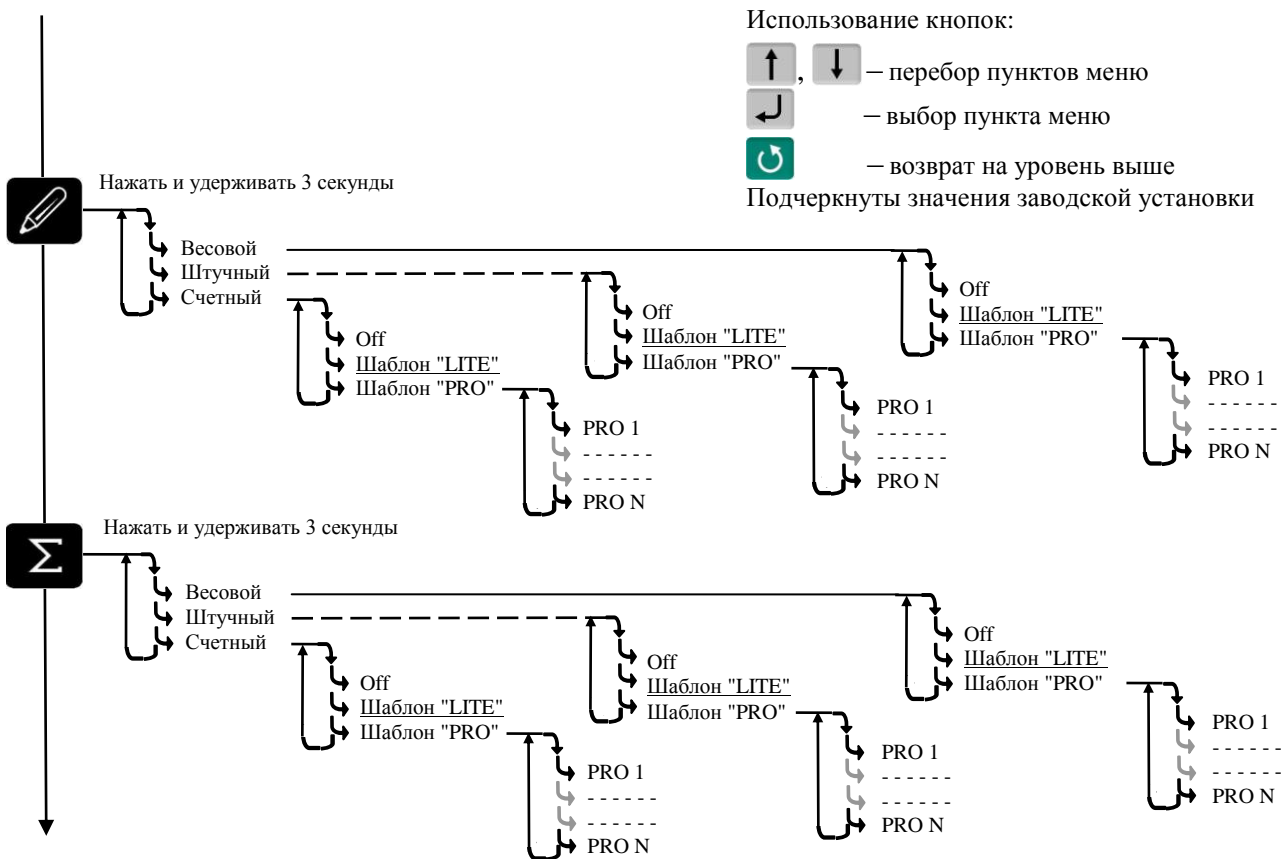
Использование кнопок:

↑, ↓ – перебор пунктов меню

↵ – выбор пункта меню

↻ – возврат на уровень выше

Подчеркнуты значения заводской установки

Нажать и удерживать 3 секунды

Весовой
Штучный
Счетный

Off
Шаблон "LITE"
Шаблон "PRO"

PRO 1
- - - - - -
- - - - - -
PRO N

Off
Шаблон "LITE"
Шаблон "PRO"

PRO 1
- - - - - -
- - - - - -
PRO N

Off
Шаблон "LITE"
Шаблон "PRO"

PRO 1
- - - - - -
- - - - - -
PRO N

Нажать и удерживать 3 секунды

Весовой
Штучный
Счетный

Off
Шаблон "LITE"
Шаблон "PRO"

PRO 1
- - - - - -
- - - - - -
PRO N

Off
Шаблон "LITE"
Шаблон "PRO"

PRO 1
- - - - - -
- - - - - -
PRO N

Off
Шаблон "LITE"
Шаблон "PRO"

PRO 1
- - - - - -
- - - - - -
PRO N